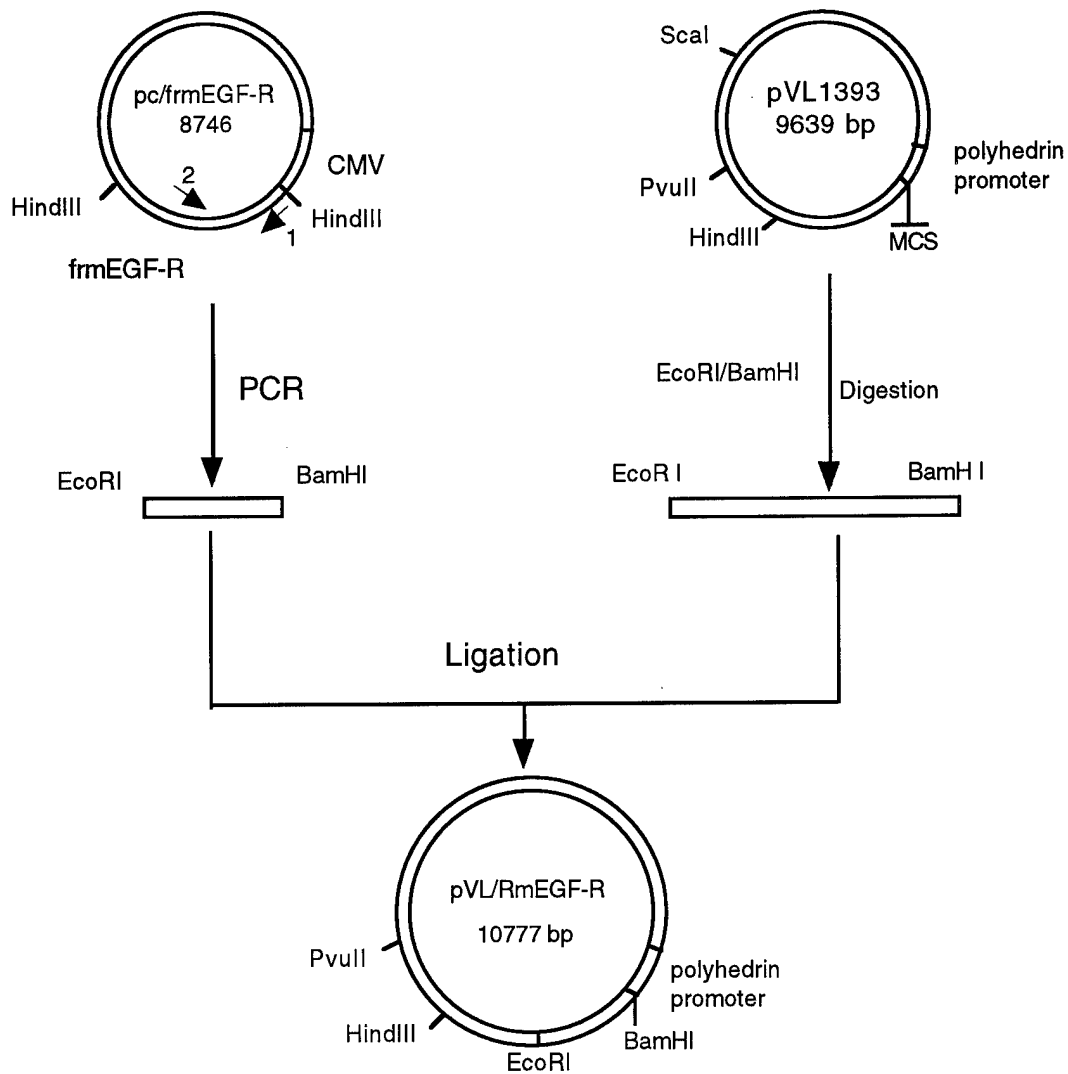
pc/frmEGF-R
8746

CMV

HindIII

2

HindIII

1

frmEGF-R

ScaI

pVL1393
9639 bp

PvuII

polyhedrin promoter

HindIII

MCS

PCR

EcoRI/BamHI

Digestion

EcoRI

BamHI

EcoR I

BamH I

Ligation

pVL/RmEGF-R

10777 bp

PvuII

polyhedrin promoter

HindIII

BamHI

EcoRI